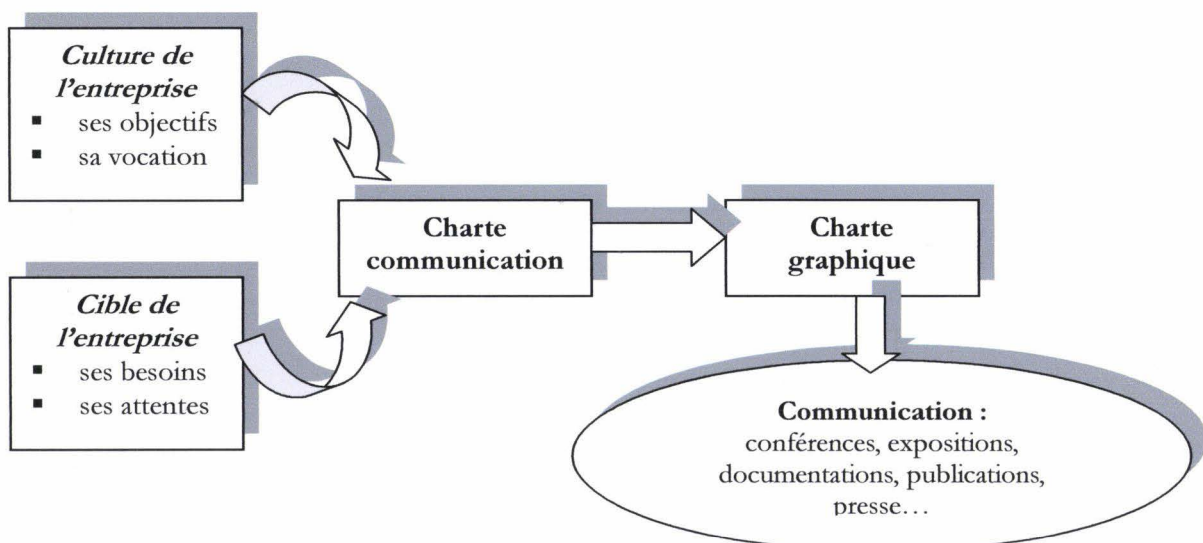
Culture de l'entreprise
- ses objectifs
- sa vocation

Cible de l'entreprise
- ses besoins
- ses attentes

Charte communication

Charte graphique

Communication : conférences, expositions, documentations, publications, presse…